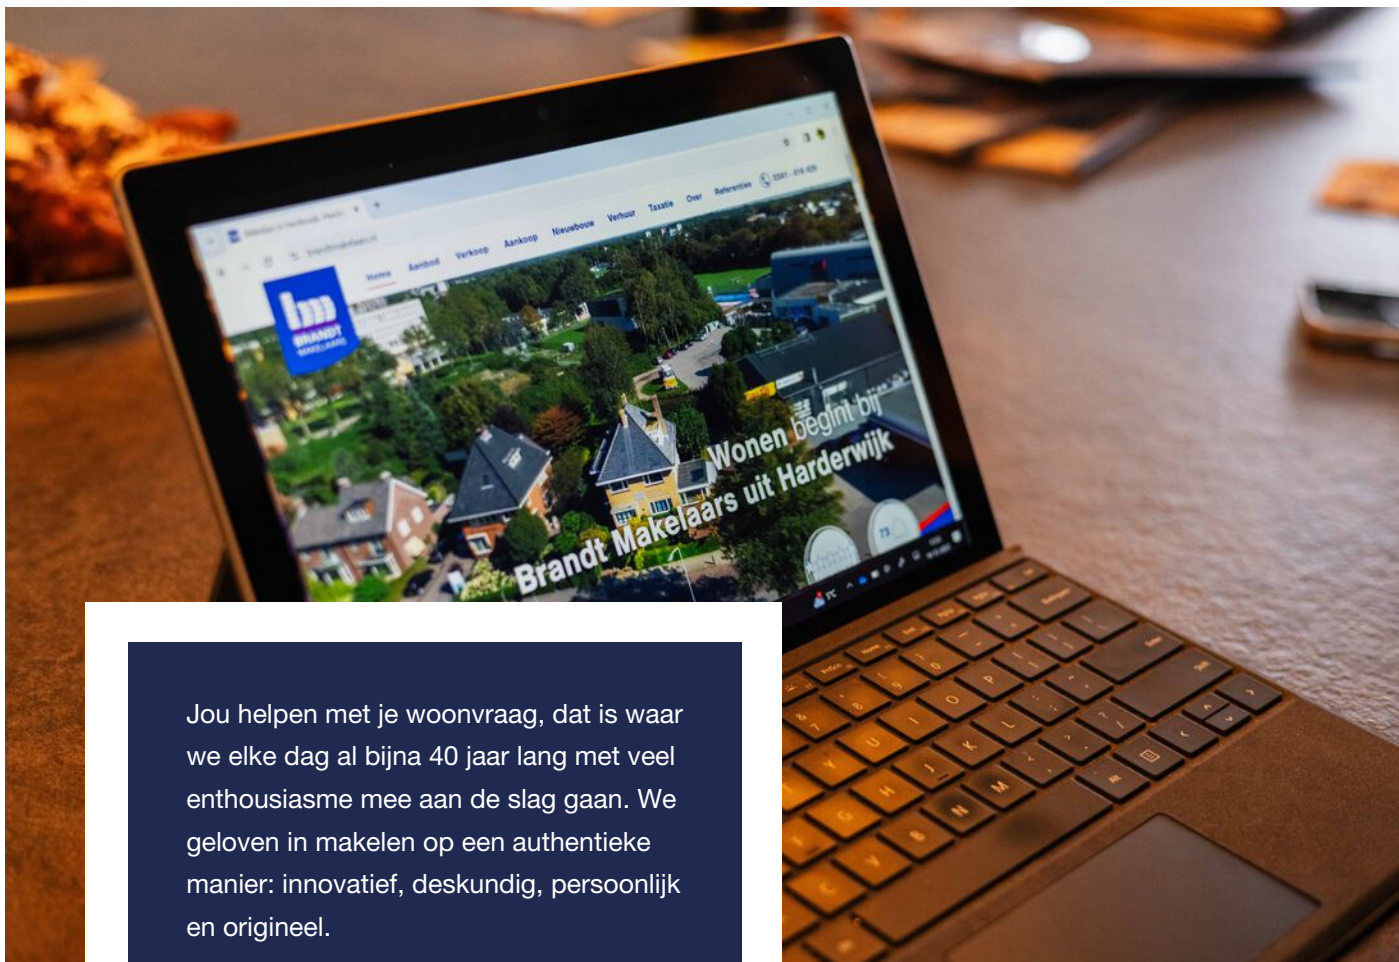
BRANDT MAKELAARS

Home Aanbod Verkoop Aankoop Nieuwbouw Verhuur Taxatie Over Referenties

Wonen begint bij Brandt Makelaars uit Harderwijk

Jou helpen met je woonvraag, dat is waar we elke dag al bijna 40 jaar lang met veel enthousiasme mee aan de slag gaan. We geloven in makelen op een authentieke manier: innovatief, deskundig, persoonlijk en origineel.